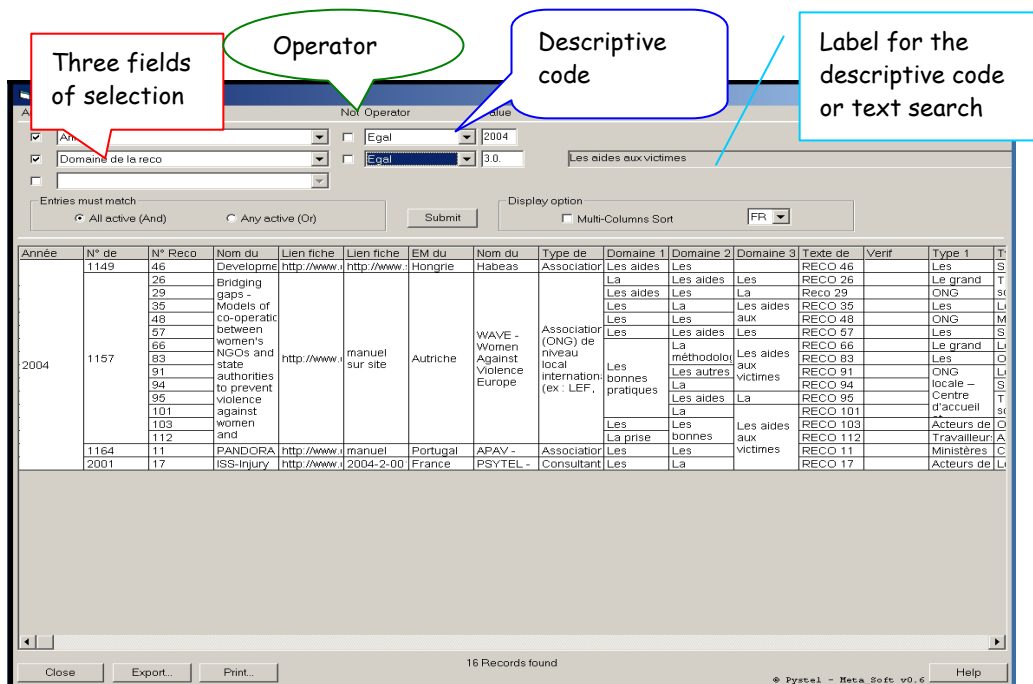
Three fields of selection

Operator

Descriptive code

Label for the descriptive code or text search

A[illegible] Not Operator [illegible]alue

An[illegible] Egal 2004
Domaine de la reco Egal 3.0. Les aides aux victimes

Entries must match
All active (And) Any active (Or)
Submit
Display option
Multi-Columns Sort FR

| Année | N° de | N° Reco | Nom du | Lien fiche | Lien fiche | EM du | Nom du | Type de | Domaine 1 | Domaine 2 | Domaine 3 | Texte de | Verif | Type 1 | T |
|---|---|---|---|---|---|---|---|---|---|---|---|---|---|---|---|
| 2004 | 1149 | 46 | Developme | http://www. | http://www. | Hongrie | Habeas | Association | Les aides | Les | | RECO 46 | | Les | S |
| | 1157 | 26 | Bridging gaps - Models of co-operatio between women's NGOs and state authorities to prevent violence against women and | http://www. | manuel sur site | Autriche | WAVE - Women Against Violence Europe | Association (ONG) de niveau local internation (ex : LEF. | La | Les aides | Les | RECO 26 | | Le grand | T |
| | | 29 | | | | | | | Les aides | Les | La | Reco 29 | | ONG | s |
| | | 35 | | | | | | | Les | La | Les aides aux | RECO 35 | | Les | L |
| | | 48 | | | | | | | Les | Les | | RECO 48 | | ONG | M |
| | | 57 | | | | | | | Les | Les aides | Les | RECO 57 | | Les | S |
| | | 66 | | | | | | | Les bonnes pratiques | La méthodolog | Les aides aux victimes | RECO 66 | | Le grand | L |
| | | 83 | | | | | | | | | | RECO 83 | | Les | O |
| | | 91 | | | | | | | | Les autres | | RECO 91 | | ONG locale – Centre d'accueil | L |
| | | 94 | | | | | | | | La | | RECO 94 | | | S |
| | | 95 | | | | | | | | Les aides | La | RECO 95 | | | T |
| | | 101 | | | | | | | | La | Les aides aux victimes | RECO 101 | | | s |
| | | 103 | | | | | | | Les | Les bonnes | | RECO 103 | | Acteurs de | O |
| | | 112 | | | | | | | La prise | | | RECO 112 | | Travailleur | A |
| | 1164 | 11 | PANDORA | http://www. | manuel | Portugal | APAV - | Association | Les | Les | | RECO 11 | | Ministères | C |
| | 2001 | 17 | ISS-Injury | http://www. | 2004-2-00 | France | PSYTEL - | Consultant | Les | La | | RECO 17 | | Acteurs de | L |

16 Records found

Close Export... Print... © Pystel - Meta Soft v0.6 Help